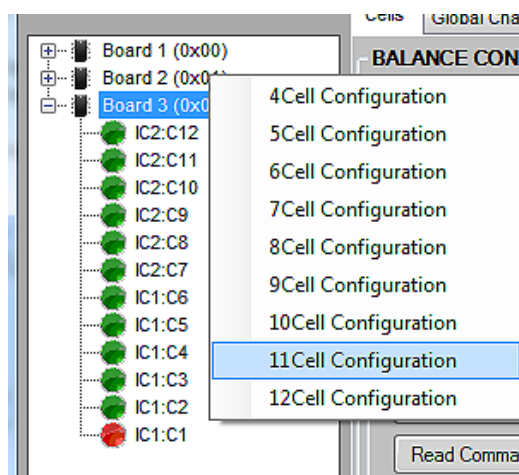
Cells
Global Cha

BALANCE CON

Board 1 (0x00)
Board 2 (0x0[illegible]
Board 3 (0x0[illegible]
IC2:C12
IC2:C11
IC2:C10
IC2:C9
IC2:C8
IC2:C7
IC1:C6
IC1:C5
IC1:C4
IC1:C3
IC1:C2
IC1:C1

4Cell Configuration
5Cell Configuration
6Cell Configuration
7Cell Configuration
8Cell Configuration
9Cell Configuration
10Cell Configuration
11Cell Configuration
12Cell Configuration

Read Comma